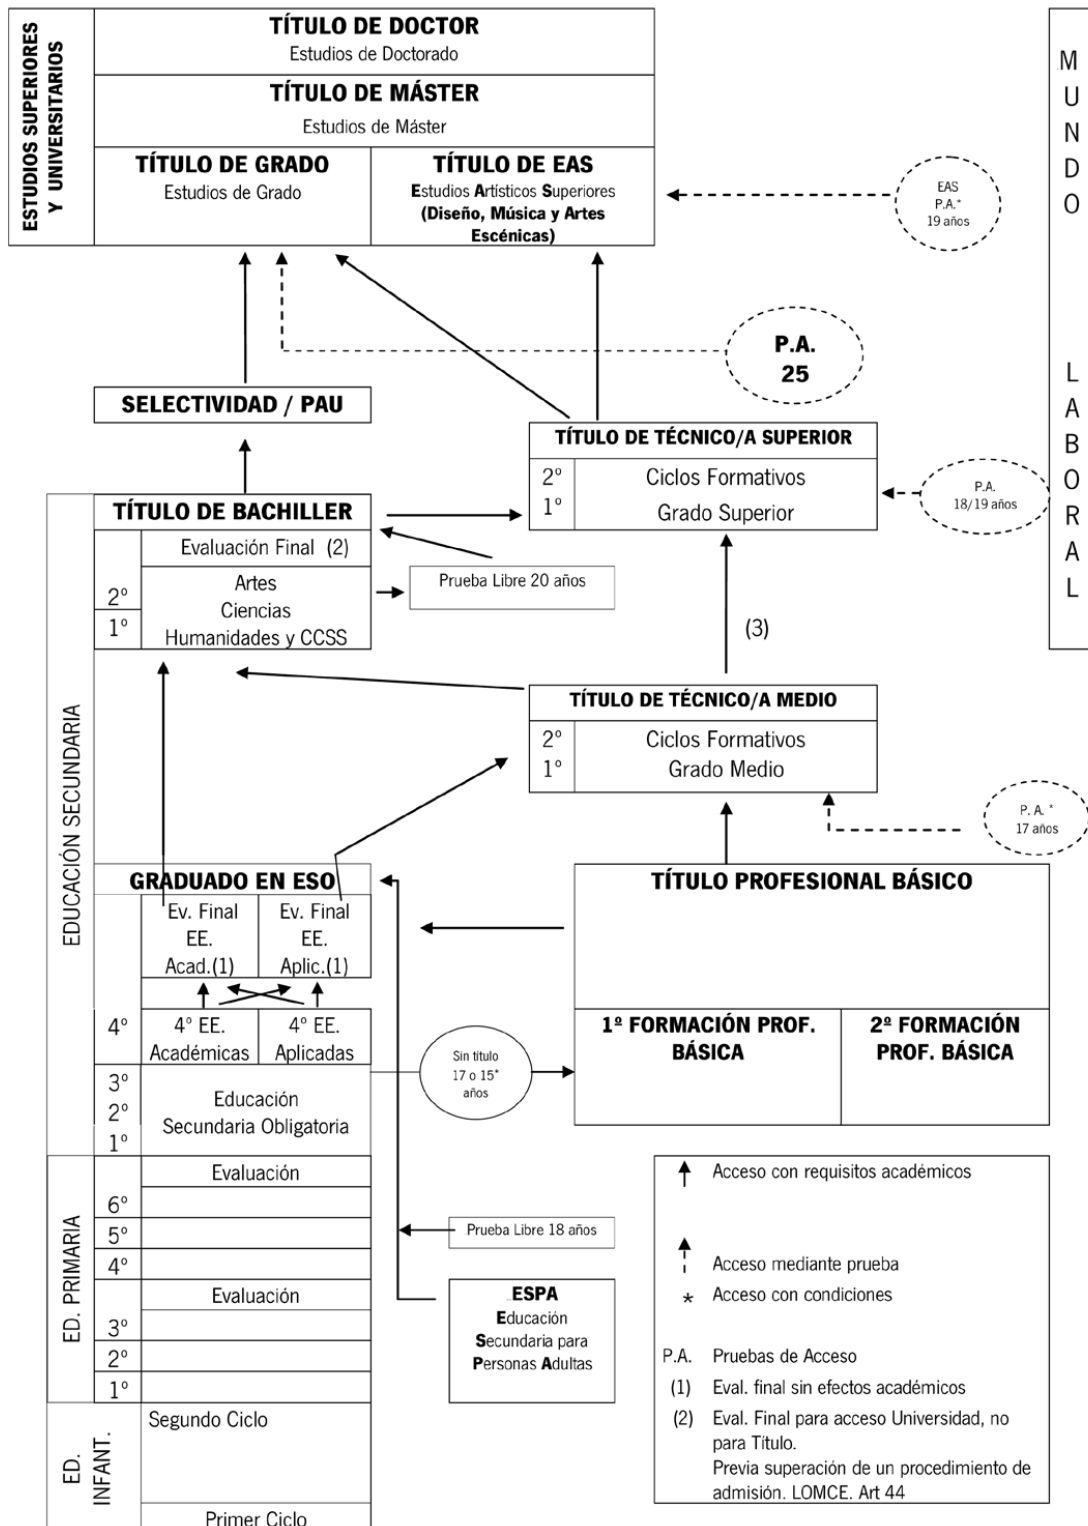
ESTUDIOS SUPERIORES Y UNIVERSITARIOS

TÍTULO DE DOCTOR
Estudios de Doctorado

TÍTULO DE MÁSTER
Estudios de Máster

TÍTULO DE GRADO
Estudios de Grado

TÍTULO DE EAS
Estudios Artísticos Superiores (Diseño, Música y Artes Escénicas)

EAS P.A.* 19 años

MUNDO LABORAL

P.A. 25

SELECTIVIDAD / PAU

TÍTULO DE TÉCNICO/A SUPERIOR
2º 1º Ciclos Formativos Grado Superior

P.A. 18/19 años

EDUCACIÓN SECUNDARIA

TÍTULO DE BACHILLER
Evaluación Final (2)
2º 1º Artes Ciencias Humanidades y CCSS

Prueba Libre 20 años

(3)

TÍTULO DE TÉCNICO/A MEDIO
2º 1º Ciclos Formativos Grado Medio

P. A. * 17 años

GRADUADO EN ESO
Ev. Final EE. Acad.(1)
Ev. Final EE. Aplic.(1)

TÍTULO PROFESIONAL BÁSICO

4º 4º EE. Académicas 4º EE. Aplicadas

1º FORMACIÓN PROF. BÁSICA
2º FORMACIÓN PROF. BÁSICA

Sin título 17 o 15* años

3º 2º 1º Educación Secundaria Obligatoria

ED. PRIMARIA
Evaluación
6º
5º
4º
Evaluación
3º
2º
1º

Prueba Libre 18 años

ESPA
Educación Secundaria para Personas Adultas

ED. INFANT.
Segundo Ciclo
Primer Ciclo

Acceso con requisitos académicos
Acceso mediante prueba
* Acceso con condiciones
P.A. Pruebas de Acceso
(1) Eval. final sin efectos académicos
(2) Eval. Final para acceso Universidad, no para Título. Previa superación de un procedimiento de admisión. LOMCE. Art 44